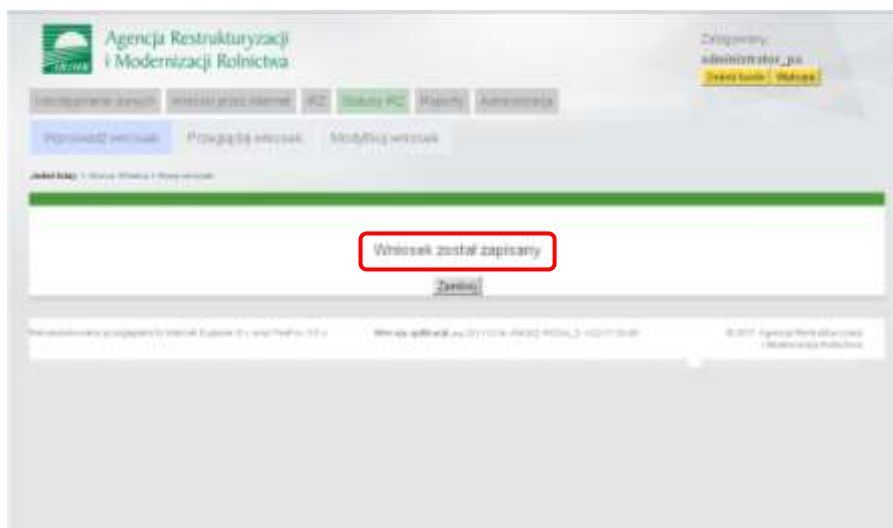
Agencja Restrukturyzacji i Modernizacji Rolnictwa

Zalogowany:
administrator_pa
Zmień hasło | Wyloguj

Udostępnianie danych | Wnioski przez internet | IRZ | Stausy IRZ | Raporty | Administracja

Wprowadź wniosek | Przeglądaj wniosek | Modyfikuj wniosek

Jesteś tutaj: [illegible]

Wniosek został zapisany

Zamknij

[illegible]

Wersja aplikacji: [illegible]

© 2011 Agencja Restrukturyzacji i Modernizacji Rolnictwa